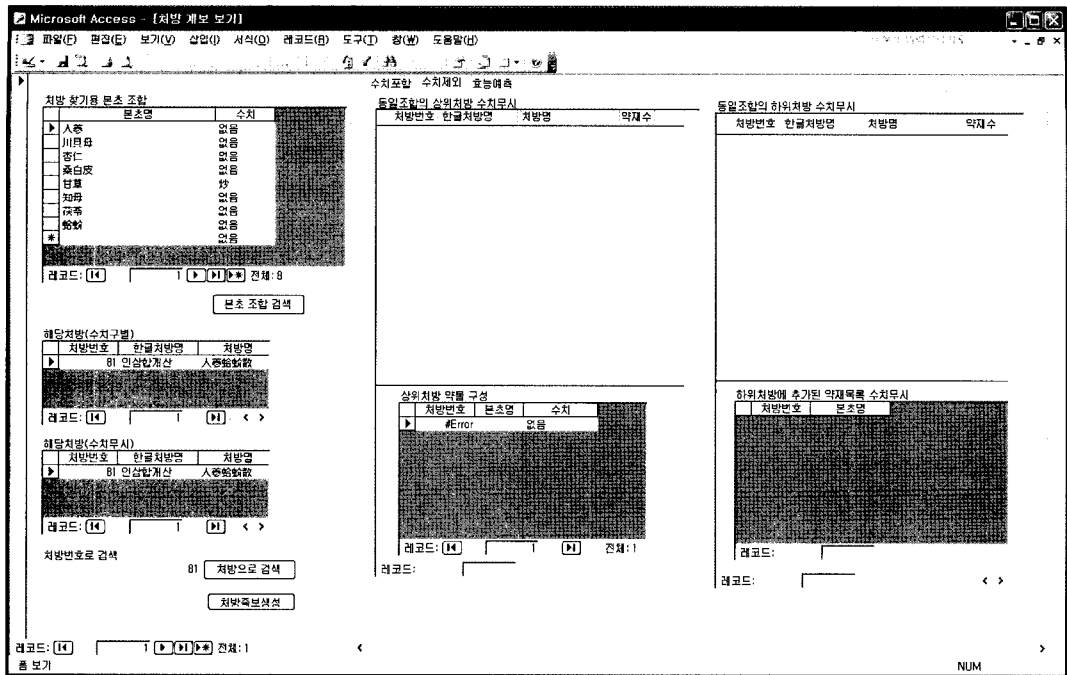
Microsoft Access - [처방 계보 보기]

파일(F) 편집(E) 보기(V) 삽입(I) 서식(O) 레코드(R) 도구(T) 창(W) 도움말(H)

수치포함 수치제외 효능예측

처방 찾기용 본초 조합

| 본초명 | 수치 |
|---|---|
| 人參 | 없음 |
| 川貝母 | 없음 |
| 杏仁 | 없음 |
| 桑白皮 | 없음 |
| 甘草 | 炒 |
| 知母 | 없음 |
| 茯苓 | 없음 |
| 蛤蚧 | 없음 |
| | 없음 |

레코드: 1 전체: 8

본초 조합 검색

해당처방(수치구별)

| 처방번호 | 한글처방명 | 처방명 |
|---|---|---|
| 81 | 인삼합개산 | 人參蛤蚧散 |

레코드: 1

해당처방(수치무시)

| 처방번호 | 한글처방명 | 처방명 |
|---|---|---|
| 81 | 인삼합개산 | 人參蛤蚧散 |

레코드: 1

처방번호로 검색

81 처방으로 검색

처방족보생성

동일조합의 상위처방 수치무시

| 처방번호 | 한글처방명 | 처방명 | 약재수 |
|---|---|---|---|

상위처방 약물 구성

| 처방번호 | 본초명 | 수치 |
|---|---|---|
| #Error | | 없음 |

레코드: 1 전체: 1

레코드:

동일조합의 하위처방 수치무시

| 처방번호 | 한글처방명 | 처방명 | 약재수 |
|---|---|---|---|

하위처방에 추가된 약재목록 수치무시

| 처방번호 | 본초명 |
|---|---|

레코드:

레코드:

레코드: 1 전체: 1

폼 보기

NUM